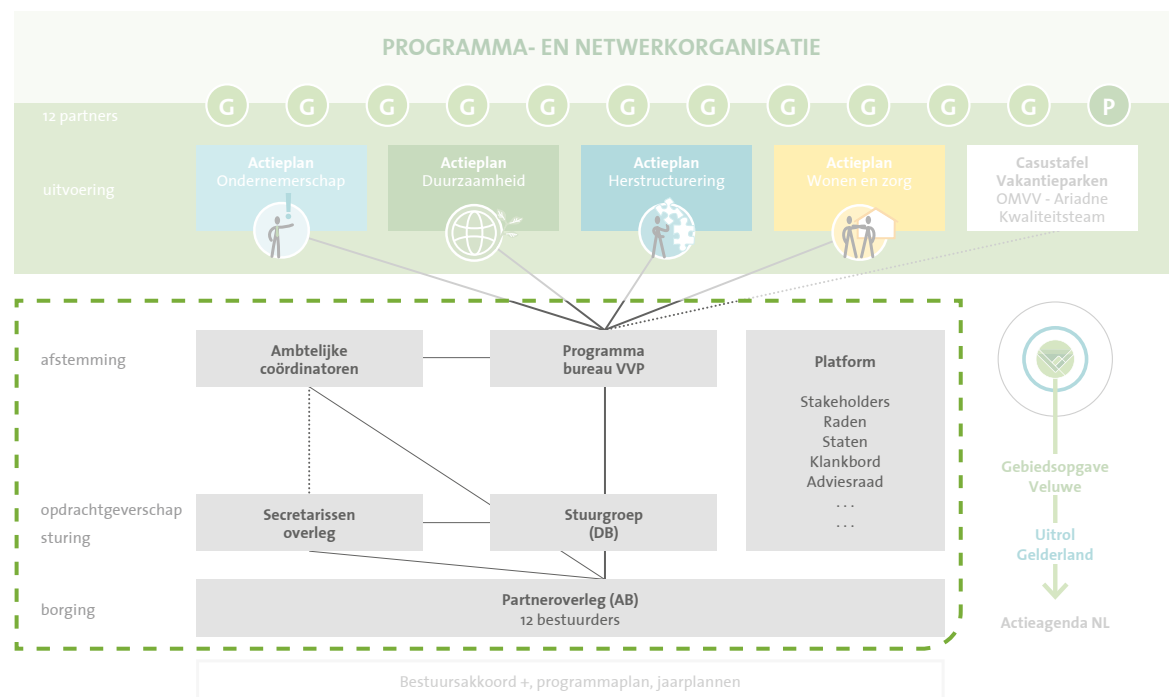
PROGRAMMA- EN NETWERKORGANISATIE

12 partners

G G G G G G G G G G G P

uitvoering

Actieplan
Ondernemerschap

Actieplan
Duurzaamheid

Actieplan
Herstructurering

Actieplan
Wonen en zorg

Casustafel
Vakantieparken
OMVV - Ariadne
Kwaliteitsteam

afstemming

Ambtelijke coördinatoren

Programma bureau VVP

Platform

Stakeholders
Raden
Staten
Klankbord
Adviesraad
...
...

opdrachtgeverschap
sturing

Secretarissen overleg

Stuurgroep (DB)

borging

Partneroverleg (AB)
12 bestuurders

Gebiedsopgave Veluwe

Uitrol Gelderland

Actieagenda NL

Bestuursakkoord +, programmaplan, jaarplannen